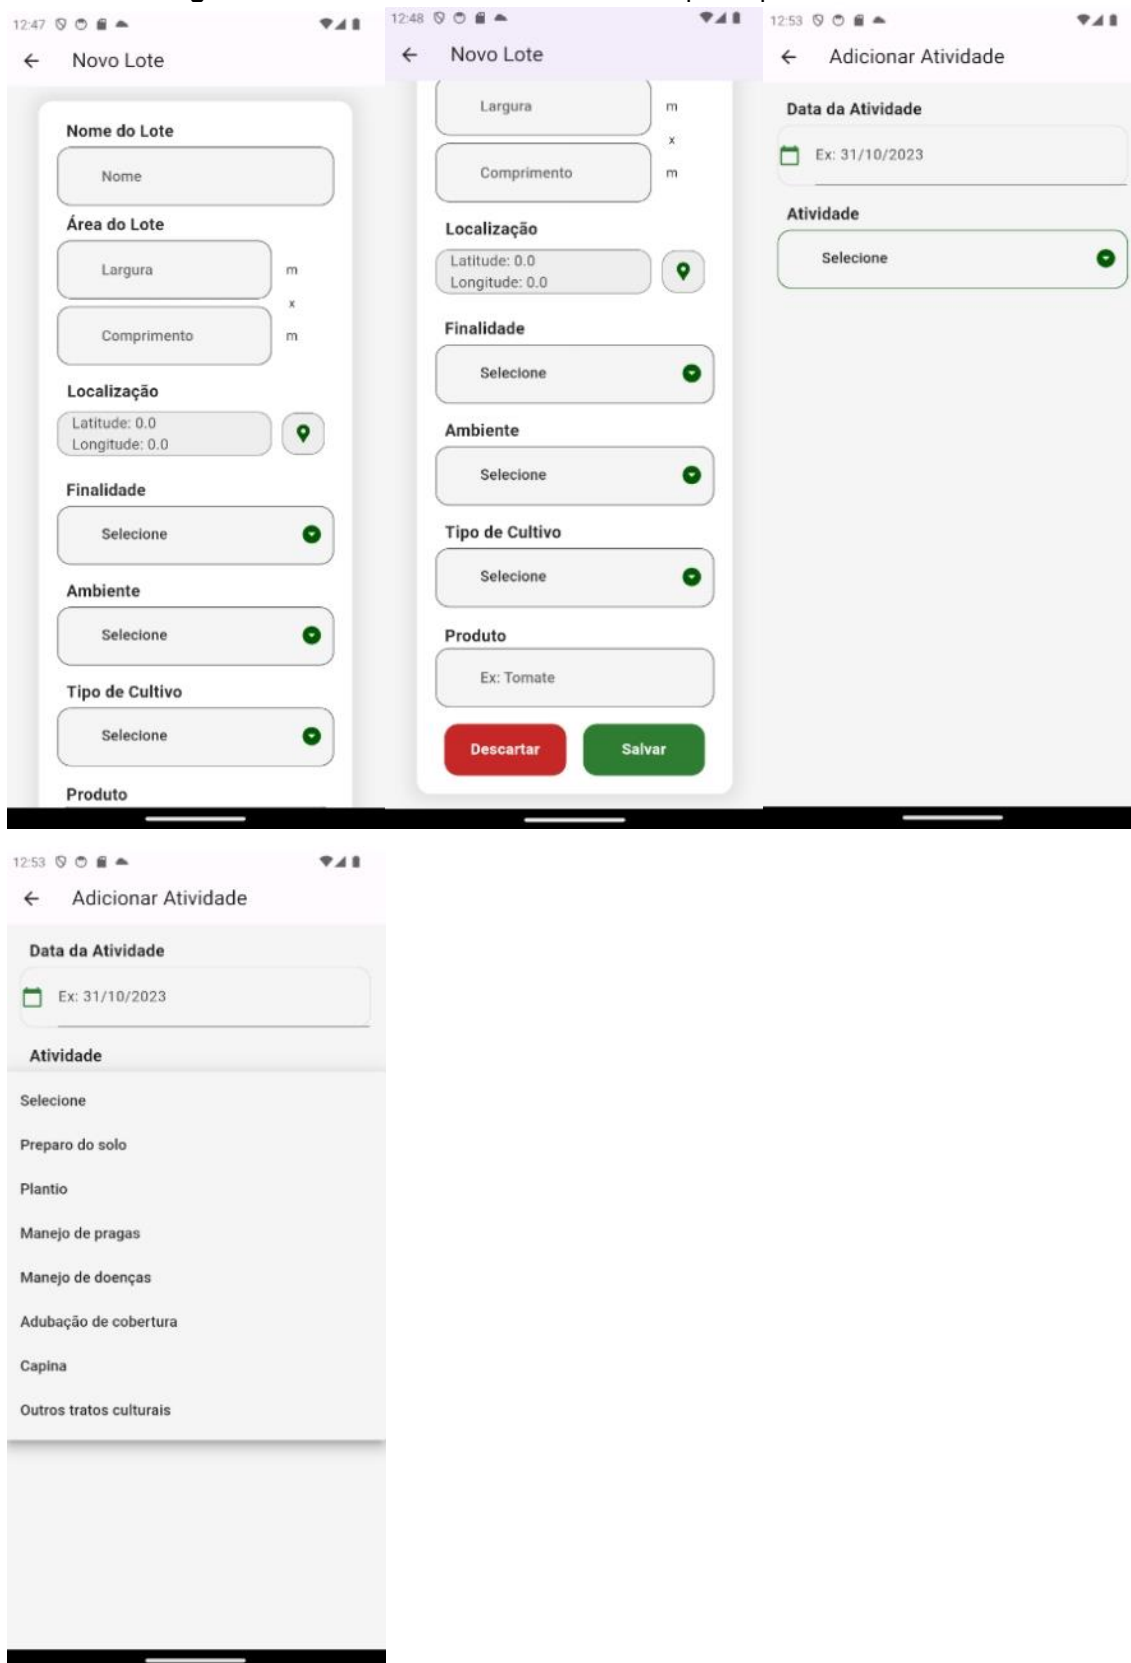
12:47

Novo Lote

Nome do Lote

Nome

Área do Lote

Largura m

x

Comprimento m

Localização

Latitude: 0.0
Longitude: 0.0

Finalidade

Selecione

Ambiente

Selecione

Tipo de Cultivo

Selecione

Produto

12:48

Novo Lote

Largura m

x

Comprimento m

Localização

Latitude: 0.0
Longitude: 0.0

Finalidade

Selecione

Ambiente

Selecione

Tipo de Cultivo

Selecione

Produto

Ex: Tomate

Descartar

Salvar

12:53

Adicionar Atividade

Data da Atividade

Ex: 31/10/2023

Atividade

Selecione

12:53

Adicionar Atividade

Data da Atividade

Ex: 31/10/2023

Atividade

Selecione

Preparo do solo

Plantio

Manejo de pragas

Manejo de doenças

Adubação de cobertura

Capina

Outros tratos culturais